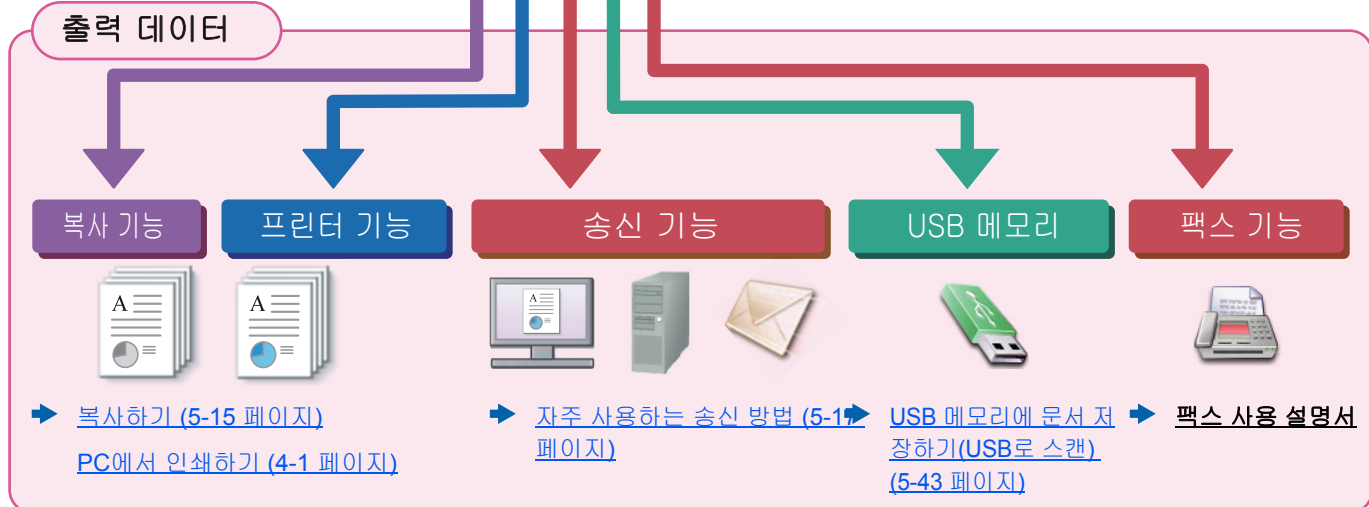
출력 데이터

복사 기능

프린터 기능

송신 기능

USB 메모리

팩스 기능

A

A

A

복사하기 (5-15 페이지)

PC에서 인쇄하기 (4-1 페이지)

자주 사용하는 송신 방법 (5-1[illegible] 페이지)

USB 메모리에 문서 저장하기(USB로 스캔) (5-43 페이지)

팩스 사용 설명서